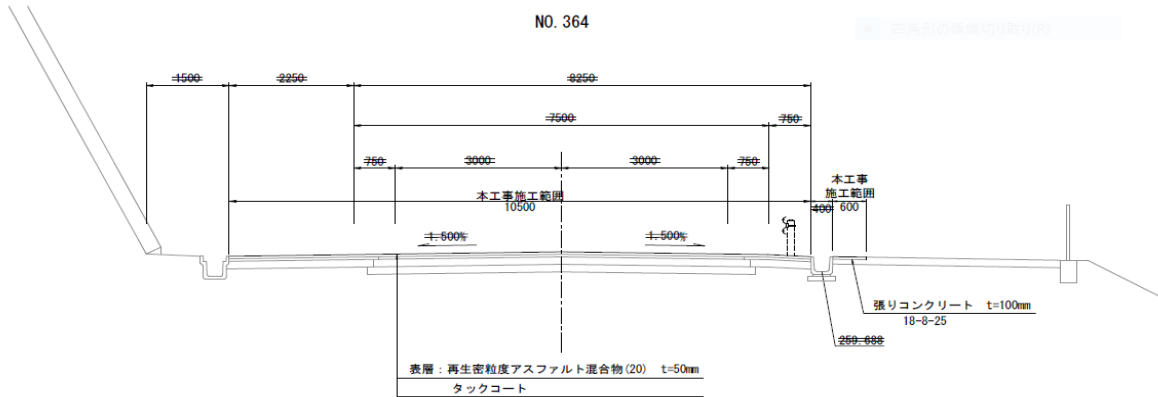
NO. 364

1500
2250
8250
7500
750
750
3000
3000
750

本工事施工範囲
10500

本工事
施工範囲
400
600

1.500%
1.500%

張りコンクリート t=100mm
18-8-25

259.688

表層：再生密粒度アスファルト混合物(20) t=50mm
タックコート